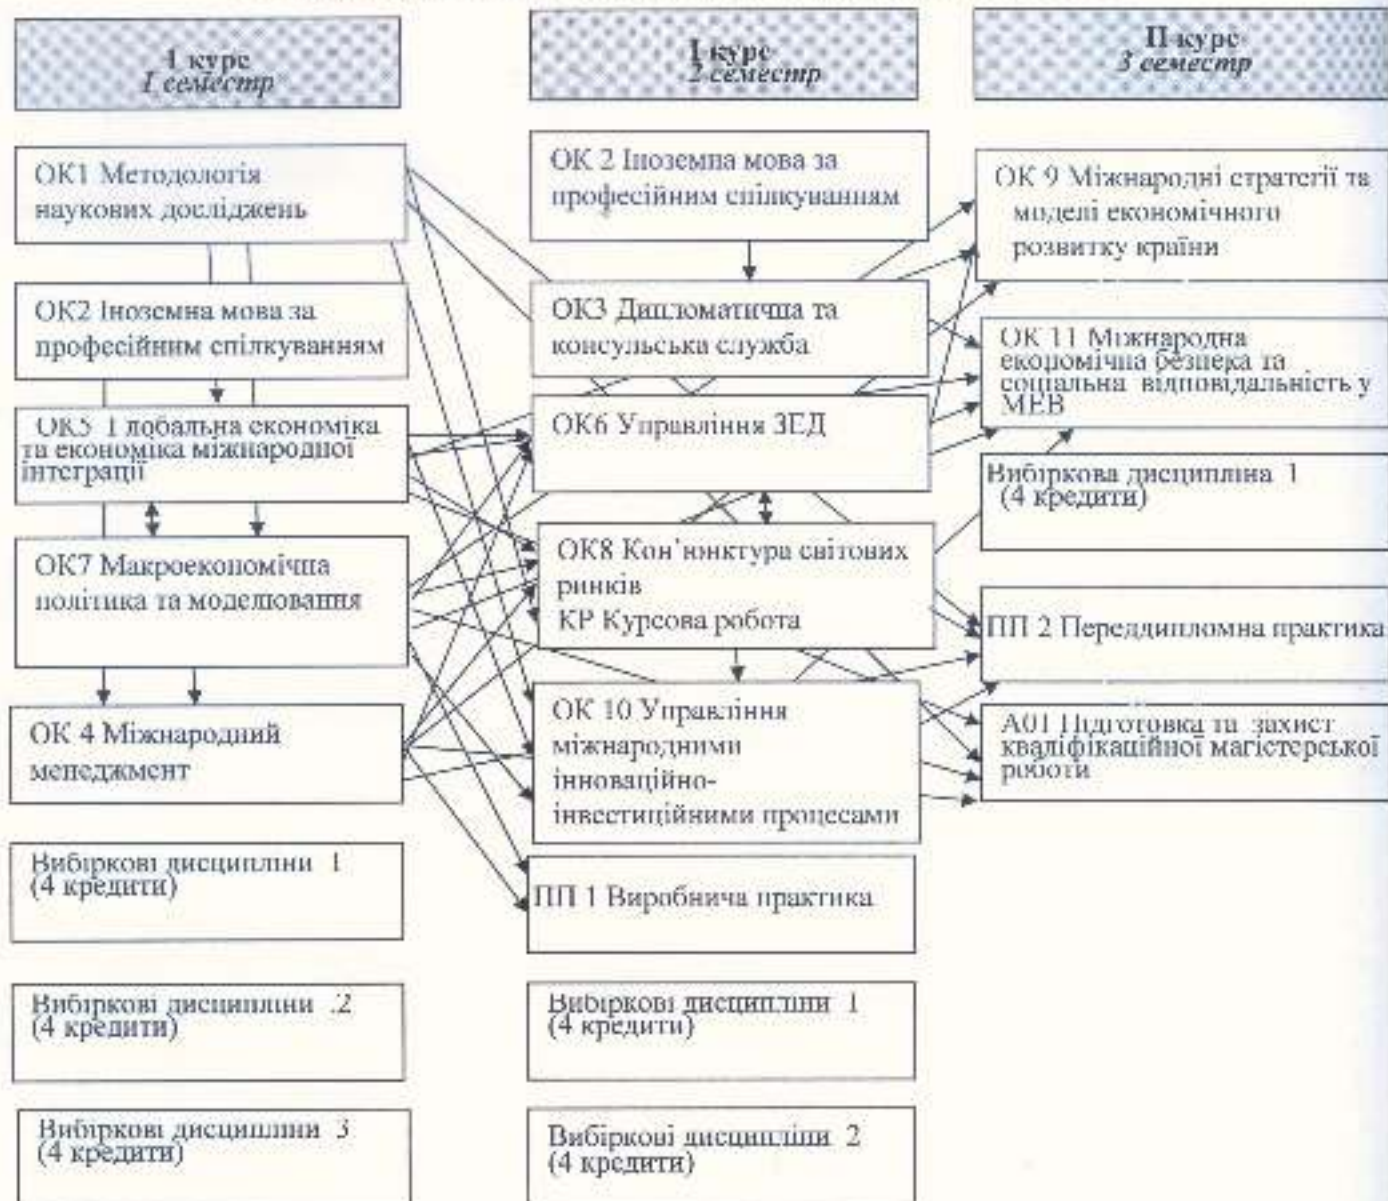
I курс
I семестр

I курс
2 семестр

II курс
3 семестр

ОК1 Методологія наукових досліджень

ОК2 Іноземна мова за професійним спілкуванням

ОК5 Глобальна економіка та економіка міжнародної інтеграції

ОК7 Макроекономічна політика та моделювання

ОК 4 Міжнародний менеджмент

Вибіркові дисципліни 1 (4 кредити)

Вибіркові дисципліни 2 (4 кредити)

Вибіркові дисципліни 3 (4 кредити)

ОК 2 Іноземна мова за професійним спілкуванням

ОК3 Дипломатична та консульська служба

ОК6 Управління ЗЕД

ОК8 Кон'юнктура світових ринків
КР Курсова робота

ОК 10 Управління міжнародними інноваційно-інвестиційними процесами

ПП 1 Виробнича практика

Вибіркові дисципліни 1 (4 кредити)

Вибіркові дисципліни 2 (4 кредити)

ОК 9 Міжнародні стратегії та моделі економічного розвитку країни

ОК 11 Міжнародна економічна безпека та соціальна відповідальність у МЕВ

Вибіркова дисципліна 1 (4 кредити)

ПП 2 Переддипломна практика

А01 Підготовка та захист кваліфікаційної магістерської роботи